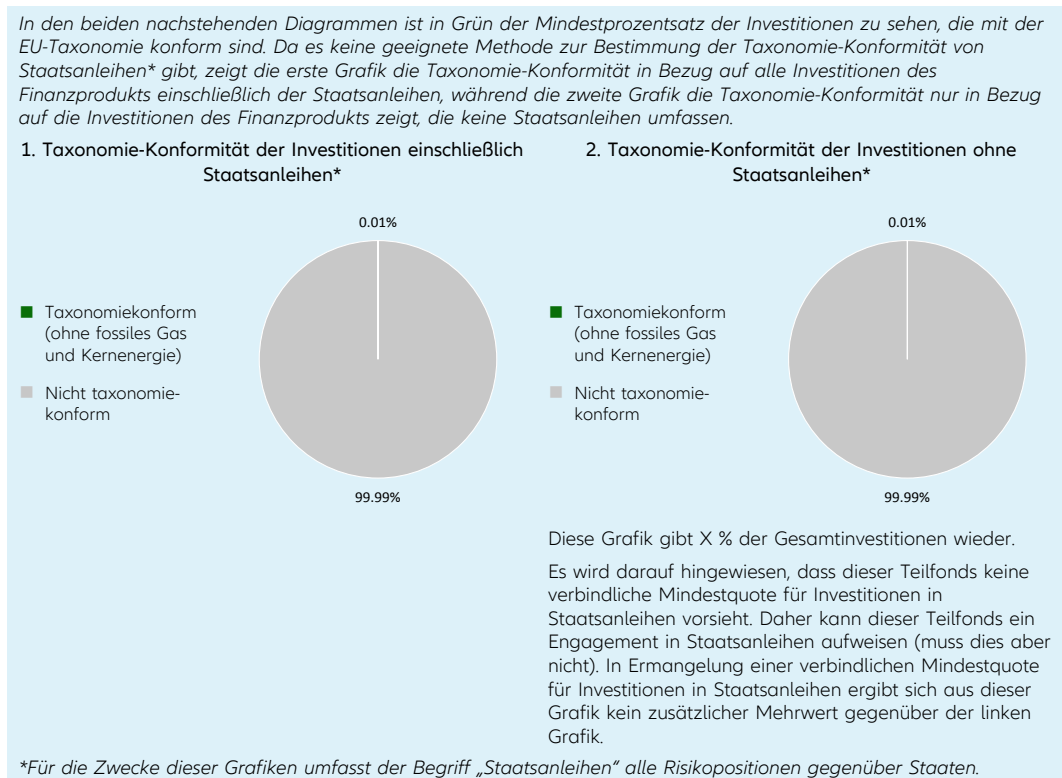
In den beiden nachstehenden Diagrammen ist in Grün der Mindestprozentsatz der Investitionen zu sehen, die mit der EU-Taxonomie konform sind. Da es keine geeignete Methode zur Bestimmung der Taxonomie-Konformität von Staatsanleihen* gibt, zeigt die erste Grafik die Taxonomie-Konformität in Bezug auf alle Investitionen des Finanzprodukts einschließlich der Staatsanleihen, während die zweite Grafik die Taxonomie-Konformität nur in Bezug auf die Investitionen des Finanzprodukts zeigt, die keine Staatsanleihen umfassen.

1. Taxonomie-Konformität der Investitionen einschließlich Staatsanleihen*

0.01%

Taxonomiekonform (ohne fossiles Gas und Kernenergie)

Nicht taxonomiekonform

99.99%

2. Taxonomie-Konformität der Investitionen ohne Staatsanleihen*

0.01%

Taxonomiekonform (ohne fossiles Gas und Kernenergie)

Nicht taxonomiekonform

99.99%

Diese Grafik gibt X % der Gesamtinvestitionen wieder.

Es wird darauf hingewiesen, dass dieser Teilfonds keine verbindliche Mindestquote für Investitionen in Staatsanleihen vorsieht. Daher kann dieser Teilfonds ein Engagement in Staatsanleihen aufweisen (muss dies aber nicht). In Ermangelung einer verbindlichen Mindestquote für Investitionen in Staatsanleihen ergibt sich aus dieser Grafik kein zusätzlicher Mehrwert gegenüber der linken Grafik.

*Für die Zwecke dieser Grafiken umfasst der Begriff „Staatsanleihen" alle Risikopositionen gegenüber Staaten.